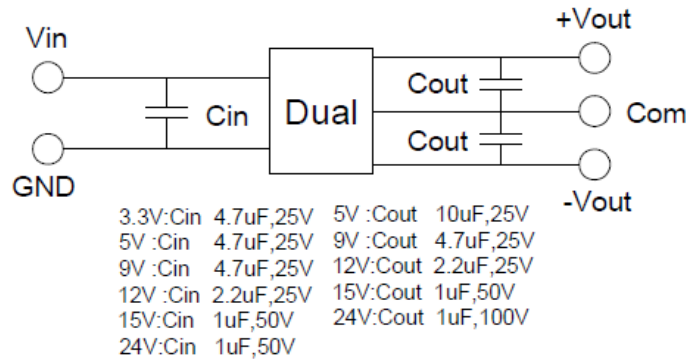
Vin

GND

Cin

Dual

Cout

Cout

+Vout

Com

-Vout

3.3V:Cin 4.7uF,25V
5V :Cin 4.7uF,25V
9V :Cin 4.7uF,25V
12V :Cin 2.2uF,25V
15V:Cin 1uF,50V
24V:Cin 1uF,50V

5V :Cout 10uF,25V
9V :Cout 4.7uF,25V
12V:Cout 2.2uF,25V
15V:Cout 1uF,50V
24V:Cout 1uF,100V